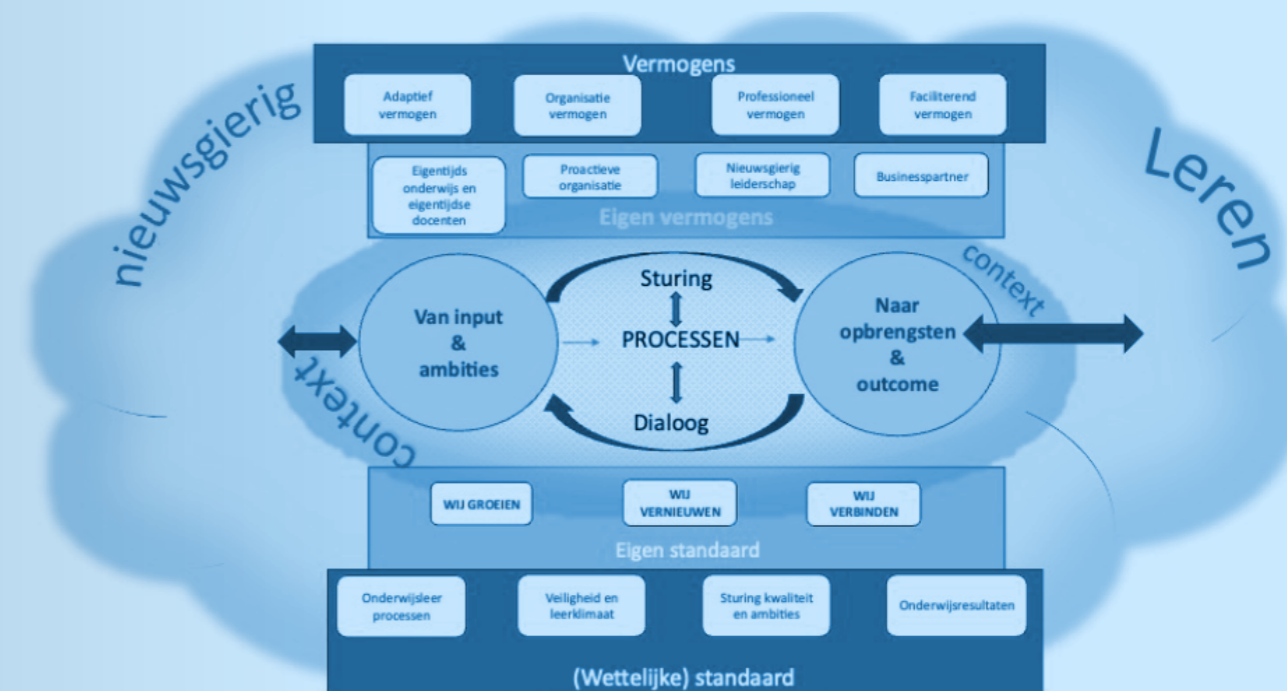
nieuwsgierig

Vermogens

Adaptief vermogen

Organisatie vermogen

Professioneel vermogen

Faciliterend vermogen

Leren

Eigentijds onderwijs en eigentijdse docenten

Proactieve organisatie

Nieuwsgierig leiderschap

Businesspartner

Eigen vermogens

context

Sturing

Van input & ambities

PROCESSEN

Naar opbrengsten & outcome

Dialoog

context

WIJ GROEIEN

WIJ VERNIEUWEN

WIJ VERBINDEN

Eigen standaard

Onderwijsleer processen

Veiligheid en leerklimaat

Sturing kwaliteit en ambities

Onderwijsresultaten

(Wettelijke) standaard